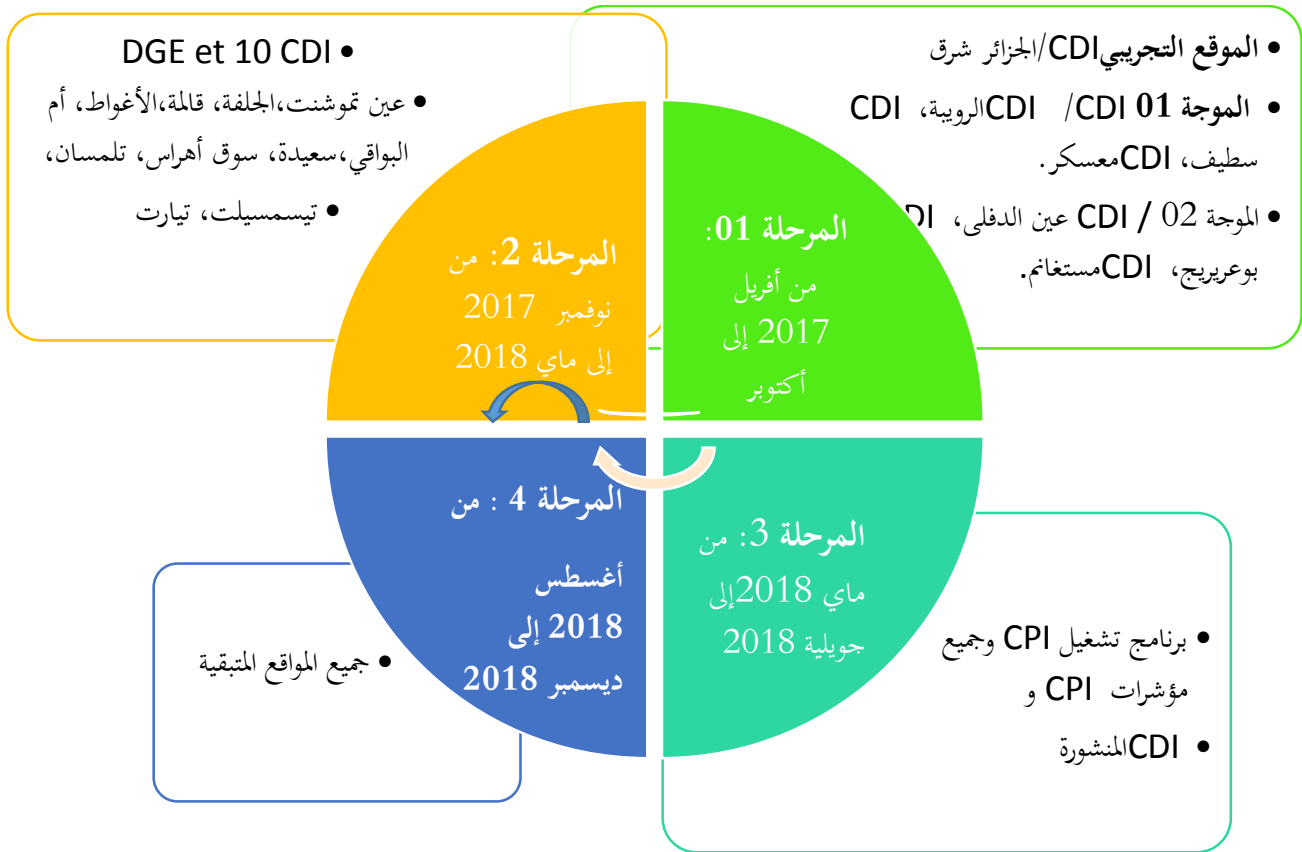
• DGE et 10 CDI
• عين تموشنت،الجلفة، قالمة،الأغواط، أم البواقي،سعيدة، سوق أهراس، تلمسان،
• تيسمسيلت، تيارت

• الموقع التجريبيCDI/الجزائر شرق
• الموجة 01 CDI / CDIالرويبة، CDI سطيف، CDIمعسكر.
• الموجة 02 / CDI عين الدفلى، DI بوعريريج، CDIمستغانم.

المرحلة 2: من نوفمبر 2017 إلى ماي 2018

المرحلة 01: من أفريل 2017 إلى أكتوبر

المرحلة 4 : من أغسطس 2018 إلى ديسمبر 2018

المرحلة 3: من ماي 2018إلى جويلية 2018

• جميع المواقع المتبقية

• برنامج تشغيل CPI وجميع مؤشرات CPI و
• CDIالمنشورة